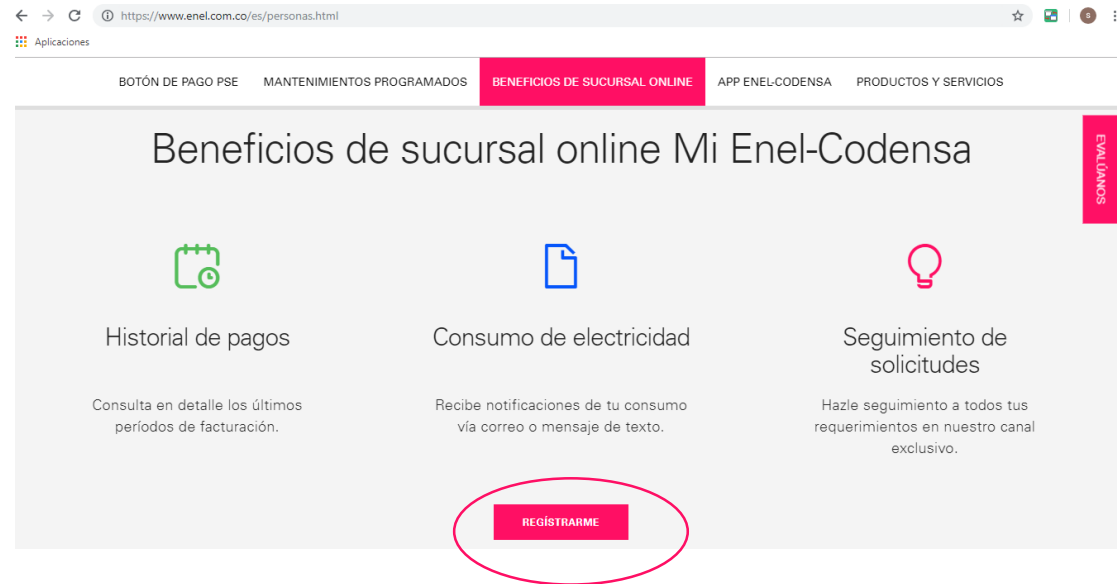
https://www.enel.com.co/es/personas.html

Aplicaciones

BOTÓN DE PAGO PSE MANTENIMIENTOS PROGRAMADOS BENEFICIOS DE SUCURSAL ONLINE APP ENEL-CODENSA PRODUCTOS Y SERVICIOS

Beneficios de sucursal online Mi Enel-Codensa

EVALÚANOS

Historial de pagos

Consulta en detalle los últimos períodos de facturación.

Consumo de electricidad

Recibe notificaciones de tu consumo vía correo o mensaje de texto.

Seguimiento de solicitudes

Hazle seguimiento a todos tus requerimientos en nuestro canal exclusivo.

REGÍSTRARME